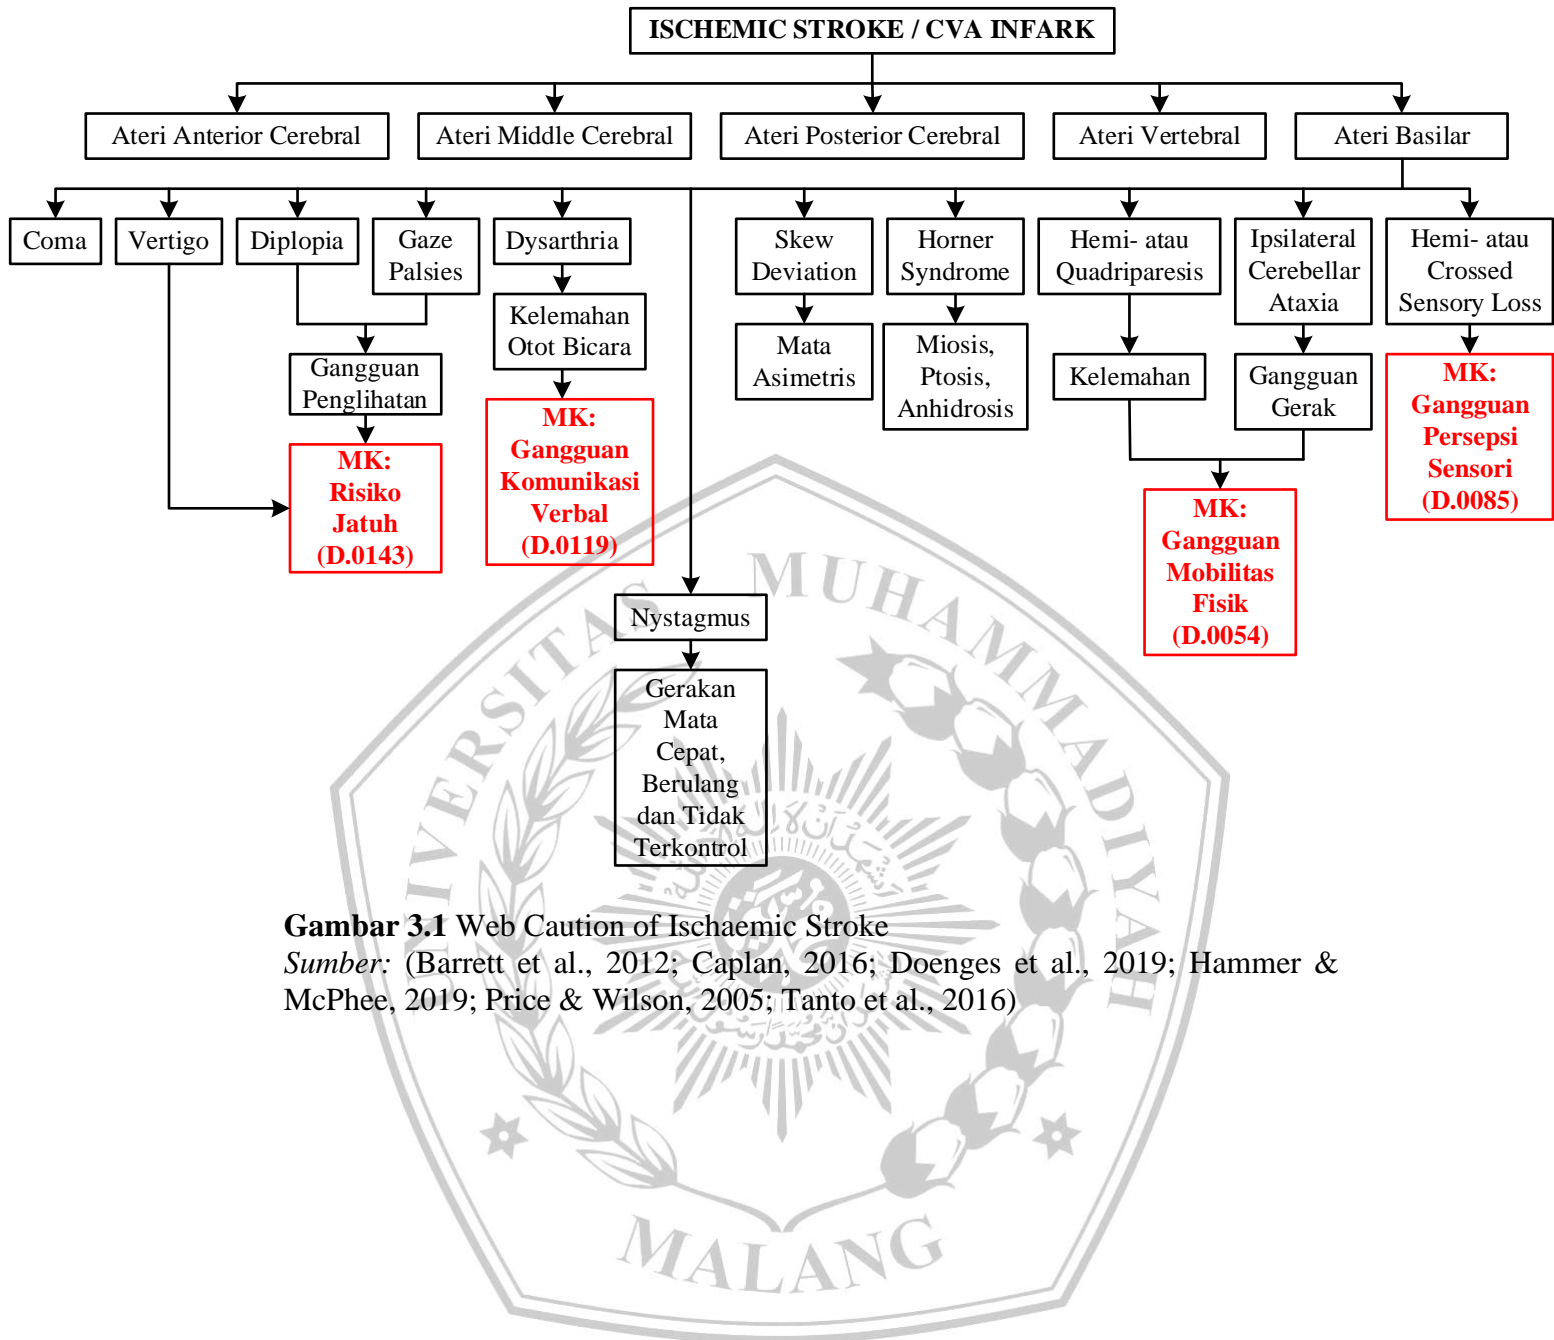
ISCHEMIC STROKE / CVA INFARK

Ateri Anterior Cerebral

Ateri Middle Cerebral

Ateri Posterior Cerebral

Ateri Vertebral

Ateri Basilar

Coma

Vertigo

Diplopia

Gaze Palsies

Dysarthria

Skew Deviation

Horner Syndrome

Hemi- atau Quadriparesis

Ipsilateral Cerebellar Ataxia

Hemi- atau Crossed Sensory Loss

Gangguan Penglihatan

Kelemahan Otot Bicara

Mata Asimetris

Miosis, Ptosis, Anhidrosis

Kelemahan

Gangguan Gerak

MK: Gangguan Persepsi Sensori (D.0085)

MK: Risiko Jatuh (D.0143)

MK: Gangguan Komunikasi Verbal (D.0119)

MK: Gangguan Mobilitas Fisik (D.0054)

Nystagmus

Gerakan Mata Cepat, Berulang dan Tidak Terkontrol

UNIVERSITAS MUHAMMADIYAH MALANG

**Gambar 3.1** Web Caution of Ischaemic Stroke
*Sumber:* (Barrett et al., 2012; Caplan, 2016; Doenges et al., 2019; Hammer & McPhee, 2019; Price & Wilson, 2005; Tanto et al., 2016)